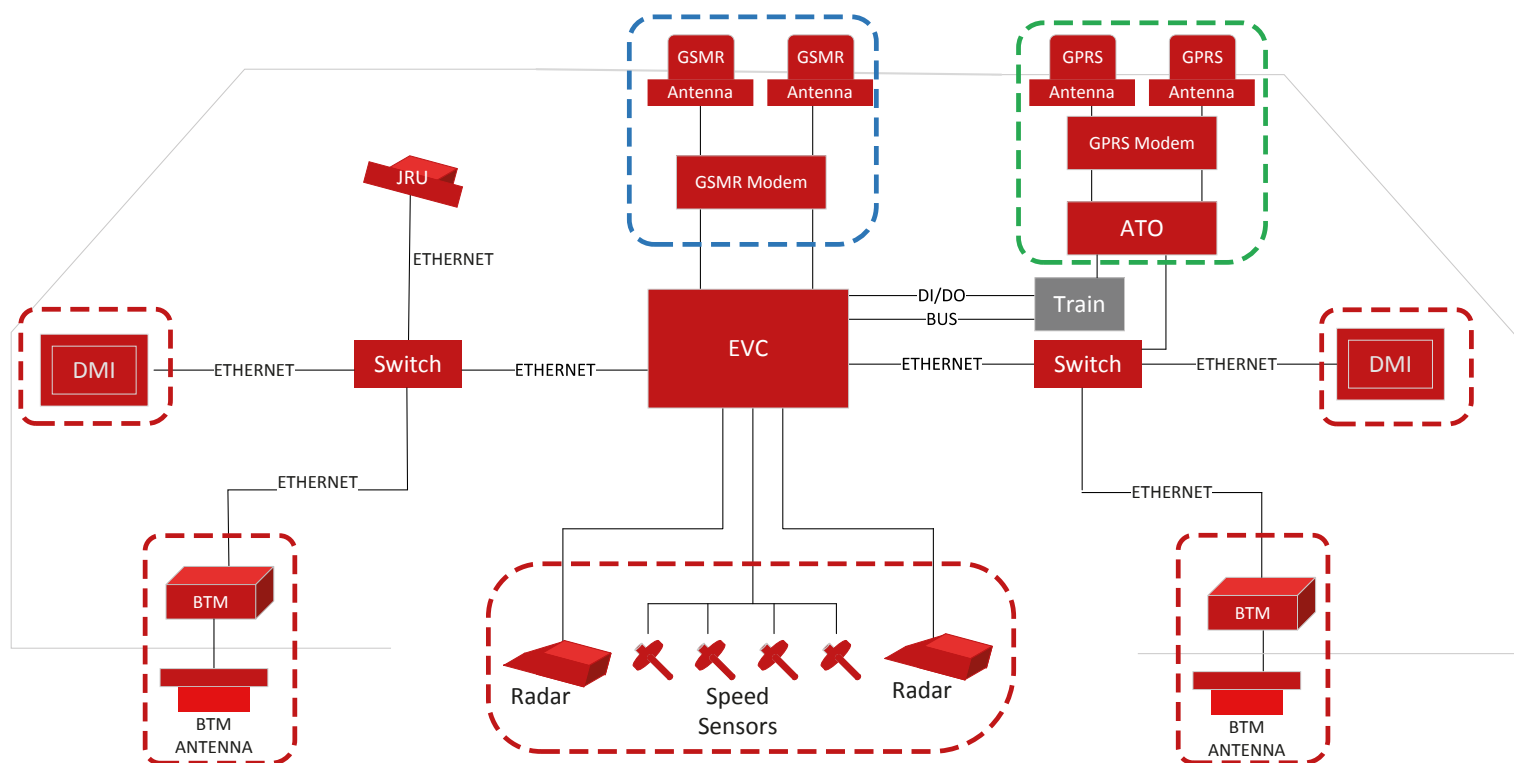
GSMR
Antenna
GSMR
Antenna
GSMR Modem

GPRS
Antenna
GPRS
Antenna
GPRS Modem
ATO

JRU
ETHERNET

DMI
ETHERNET
Switch
ETHERNET
EVC
DI/DO
BUS
Train
ETHERNET
Switch
ETHERNET
DMI

ETHERNET
ETHERNET

BTM
BTM ANTENNA

Radar
Speed Sensors
Radar

BTM
BTM ANTENNA